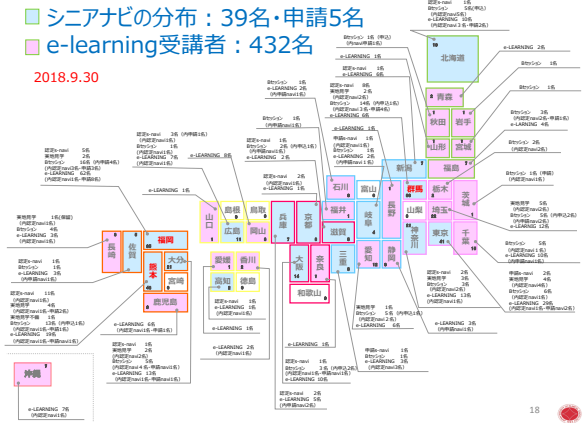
シニアナビの分布：39名・申請5名
e-learning受講者：432名
2018.9.30

北海道
青森
秋田
岩手
山形
宮城
福島
新潟
群馬
栃木
茨城
石川
富山
長野
山梨
埼玉
福井
岐阜
東京
千葉
神奈川
滋賀
愛知
静岡
三重
山口
島根
鳥取
兵庫
京都
広島
岡山
大阪
奈良
和歌山
愛媛
香川
高知
徳島
福岡
長崎
佐賀
熊本
大分
宮崎
鹿児島
沖縄

e-LEARNING 2名
e-LEARNING 6名
e-LEARNING 1名
e-LEARNING 7名
e-LEARNING 2名
e-LEARNING 3名

18